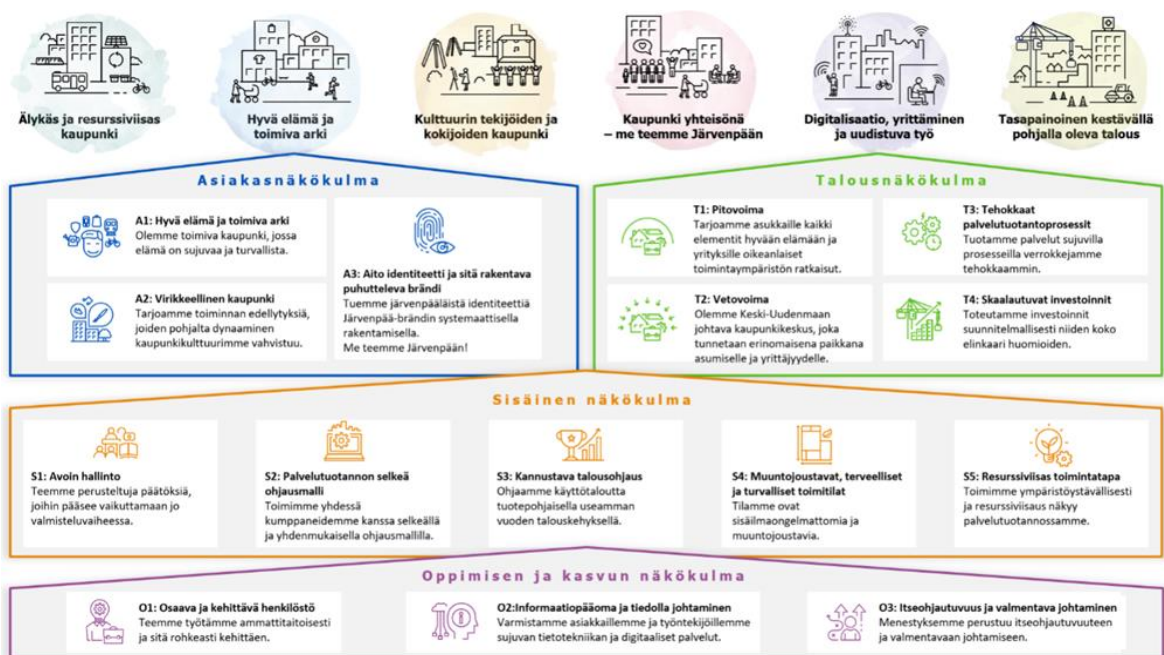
Älykäs ja resurssiviisas kaupunki

Hyvä elämä ja toimiva arki

Kulttuurin tekijöiden ja kokijoiden kaupunki

Kaupunki yhteisönä – me teemme Järvenpään

Digitalisaatio, yrittäminen ja uudistuva työ

Tasapainoinen kestävällä pohjalla oleva talous

Asiakasnäkökulma

A1: Hyvä elämä ja toimiva arki
Olemme toimiva kaupunki, jossa elämä on sujuvaa ja turvallista.

A2: Virikkeellinen kaupunki
Tarjoamme toiminnan edellytyksiä, joiden pohjalta dynaaminen kaupunkikulttuurimme vahvistuu.

A3: Aito identiteetti ja sitä rakentava puhutteleva brändi
Tuemme järvenpääläistä identiteettiä Järvenpää-brändin systemaattisella rakentamisella.
Me teemme Järvenpään!

Talousnäkökulma

T1: Pitovoima
Tarjoamme asukkaille kaikki elementit hyvään elämään ja yrityksille oikeanlaiset toimintaympäristön ratkaisut.

T2: Vetovoima
Olemme Keski-Uudenmaan johtava kaupunkikeskus, joka tunnetaan erinomaisena paikkana asumiselle ja yrittäjyydelle.

T3: Tehokkaat palvelutuotantoprosessit
Tuotamme palvelut sujuvilla prosesseilla verrokkejamme tehokkaammin.

T4: Skaalautuvat investoinnit
Toteutamme investoinnit suunnitelmallisesti niiden koko elinkaari huomioiden.

Sisäinen näkökulma

S1: Avoin hallinto
Teemme perusteltuja päätöksiä, joihin pääsee vaikuttamaan jo valmisteluvaiheessa.

S2: Palvelutuotannon selkeä ohjausmalli
Toimimme yhdessä kumppaneidemme kanssa selkeällä ja yhdenmukaisella ohjausmallilla.

S3: Kannustava talousohjaus
Ohjaamme käyttötaloutta tuotepohjaisella useamman vuoden talouskehyksellä.

S4: Muuntojoustavat, terveelliset ja turvalliset toimitilat
Tilamme ovat sisäilmaongelmattomia ja muuntojoustavia.

S5: Resurssiviisas toimintatapa
Toimimme ympäristöystävällisesti ja resurssiviisaus näkyy palvelutuotannossamme.

Oppimisen ja kasvun näkökulma

O1: Osaava ja kehittävä henkilöstö
Teemme työtämme ammattitaitoisesti ja sitä rohkeasti kehittäen.

O2:Informaatiopääoma ja tiedolla johtaminen
Varmistamme asiakkaillemme ja työntekijöillemme sujuvan tietotekniikan ja digitaaliset palvelut.

O3: Itseohjautuvuus ja valmentava johtaminen
Menestyksemme perustuu itseohjautuvuuteen ja valmentavaan johtamiseen.